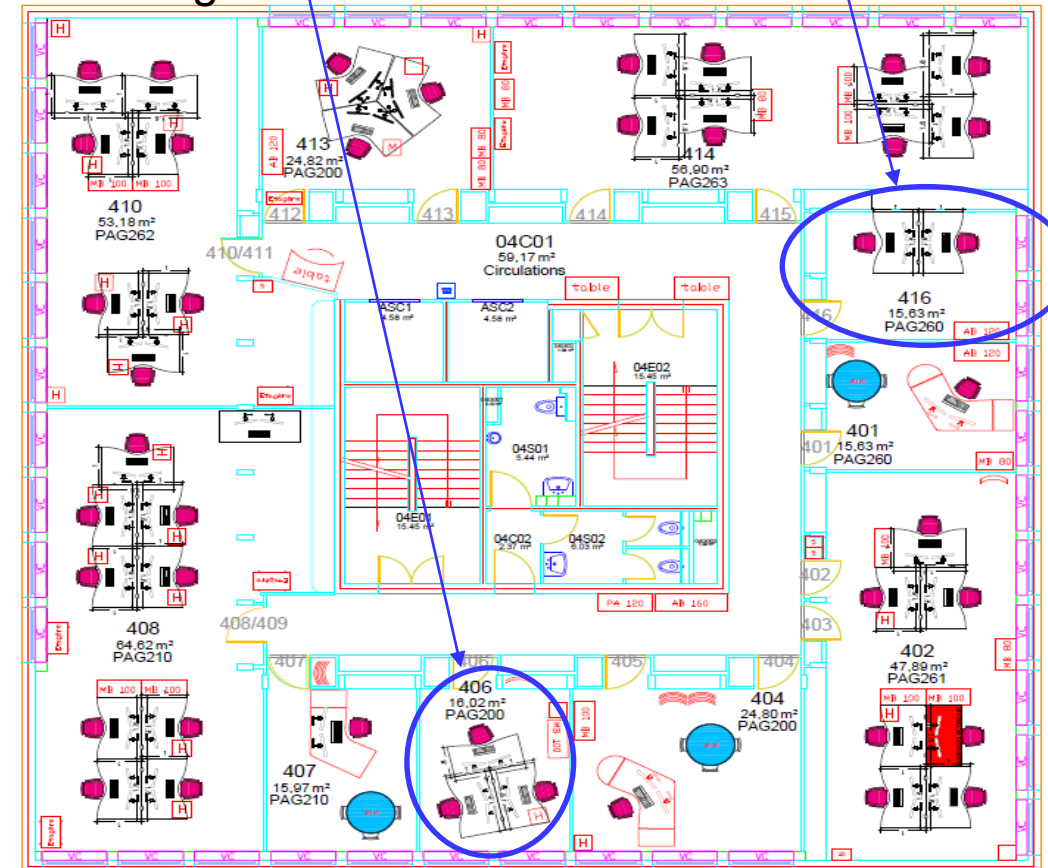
410
53,18 m²
PAG262

413
24,82 m²
PAG200

414
56,90 m²
PAG263

412
413
414
415

410/411

04C01
59,17 m²
Circulations

table
table

ASC1
4,58 m²
ASC2
4,58 m²

04E02
15,45 m²

416
15,63 m²
PAG260

AB 120
AB 120

401
15,63 m²
PAG260

MB 80

04S01
5,44 m²

04E01
15,45 m²

04C02
2,37 m²

04S02
6,03 m²

PA 120
AB 160

402
403

408/409

408
64,62 m²
PAG210

MB 100
MB 100

407
406
405
404

406
16,02 m²
PAG200

404
24,80 m²
PAG200

402
47,89 m²
PAG261

MB 100
MB 100

407
15,97 m²
PAG210

MB 100
MB 100